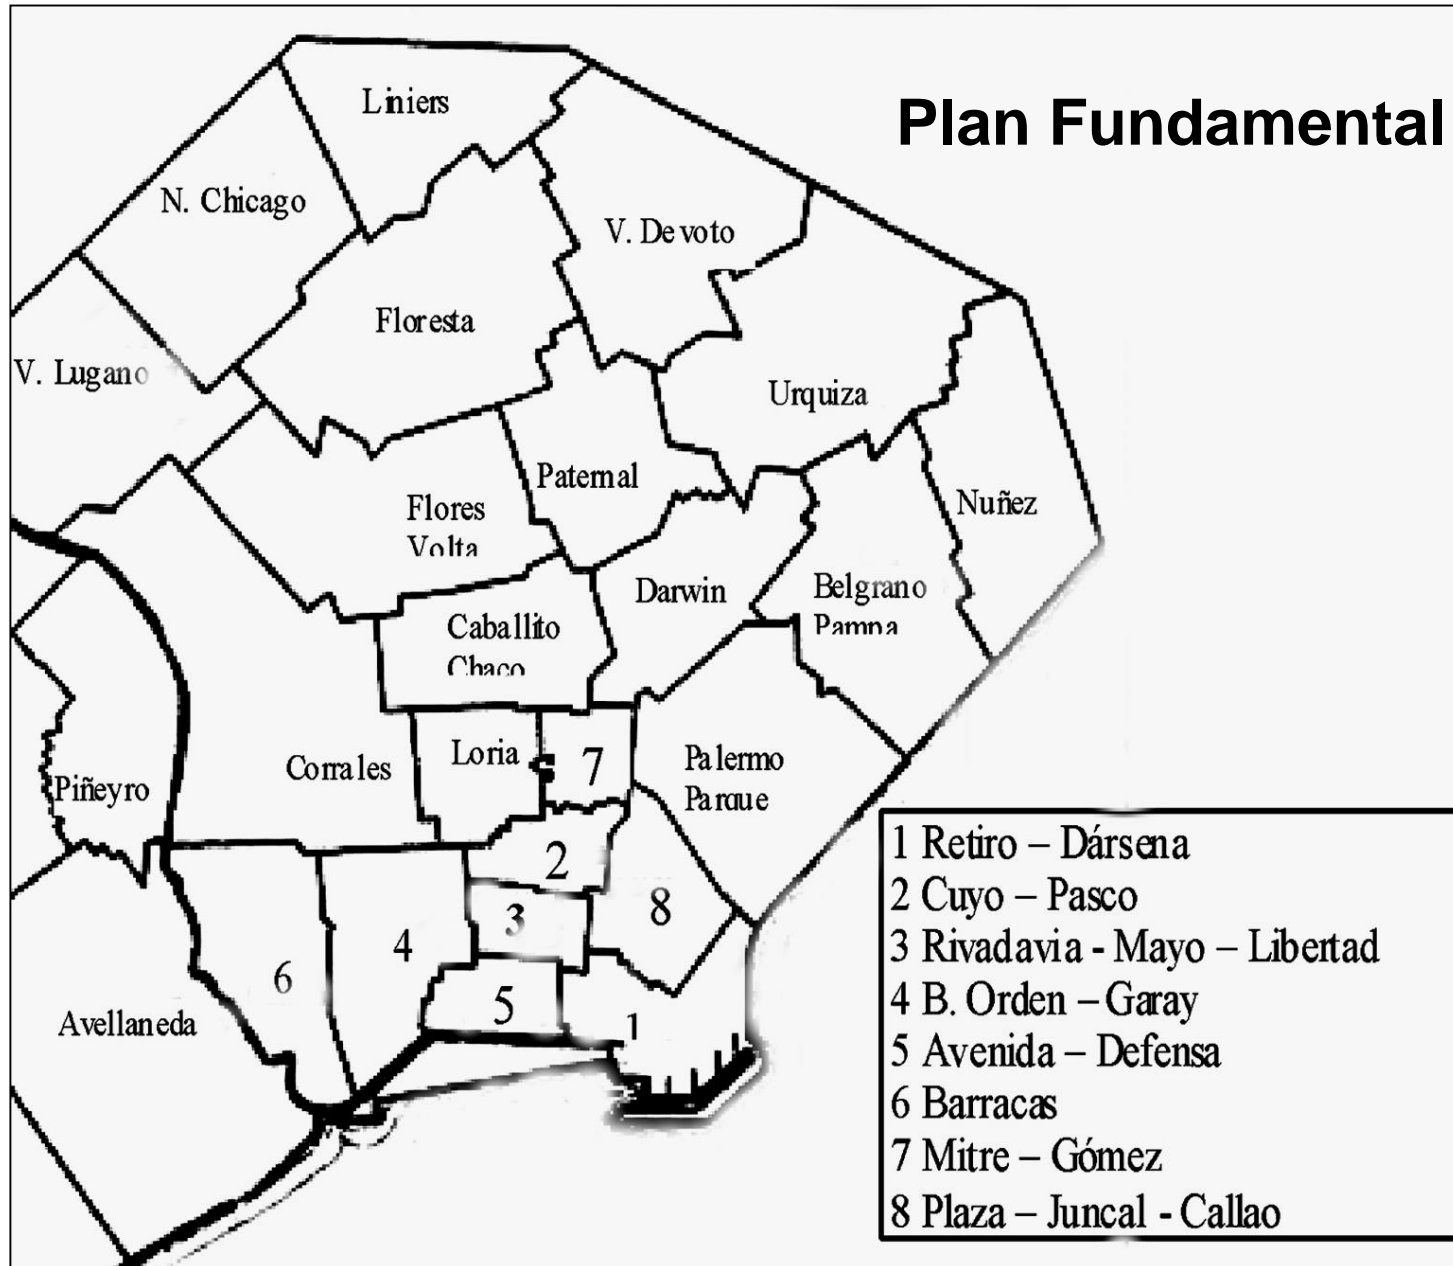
Plan Fundamental

Liniers
N. Chicago
V. Devoto
Floresta
V. Lugano
Urquiza
Paternal
Nuñez
Flores Volta
Darwin
Belgrano Pampa
Caballito Chaco
Corrales
Loria
7
Palermo Parque
Piñeyro
2
3
8
4
6
5
1
Avellaneda

1 Retiro – Dársena
2 Cuyo – Pasco
3 Rivadavia - Mayo – Libertad
4 B. Orden – Garay
5 Avenida – Defensa
6 Barracas
7 Mitre – Gómez
8 Plaza – Juncal - Callao